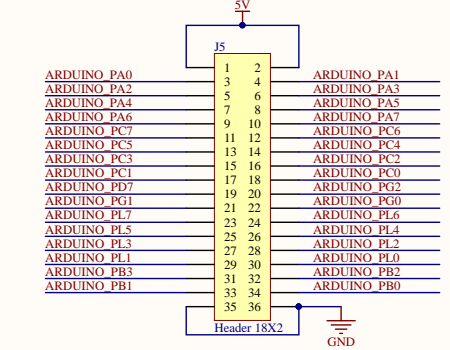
5V

J5

| | | | |
|---|---|---|---|
| ARDUINO_PA0 | 1 | 2 | ARDUINO_PA1 |
| ARDUINO_PA2 | 3 | 4 | ARDUINO_PA3 |
| ARDUINO_PA4 | 5 | 6 | ARDUINO_PA5 |
| ARDUINO_PA6 | 7 | 8 | ARDUINO_PA7 |
| ARDUINO_PC7 | 9 | 10 | ARDUINO_PC6 |
| ARDUINO_PC5 | 11 | 12 | ARDUINO_PC4 |
| ARDUINO_PC3 | 13 | 14 | ARDUINO_PC2 |
| ARDUINO_PC1 | 15 | 16 | ARDUINO_PC0 |
| ARDUINO_PD7 | 17 | 18 | ARDUINO_PG2 |
| ARDUINO_PG1 | 19 | 20 | ARDUINO_PG0 |
| ARDUINO_PL7 | 21 | 22 | ARDUINO_PL6 |
| ARDUINO_PL5 | 23 | 24 | ARDUINO_PL4 |
| ARDUINO_PL3 | 25 | 26 | ARDUINO_PL2 |
| ARDUINO_PL1 | 27 | 28 | ARDUINO_PL0 |
| ARDUINO_PB3 | 29 | 30 | ARDUINO_PB2 |
| ARDUINO_PB1 | 31 | 32 | ARDUINO_PB0 |
| | 33 | 34 | |
| | 35 | 36 | |

Header 18X2

GND